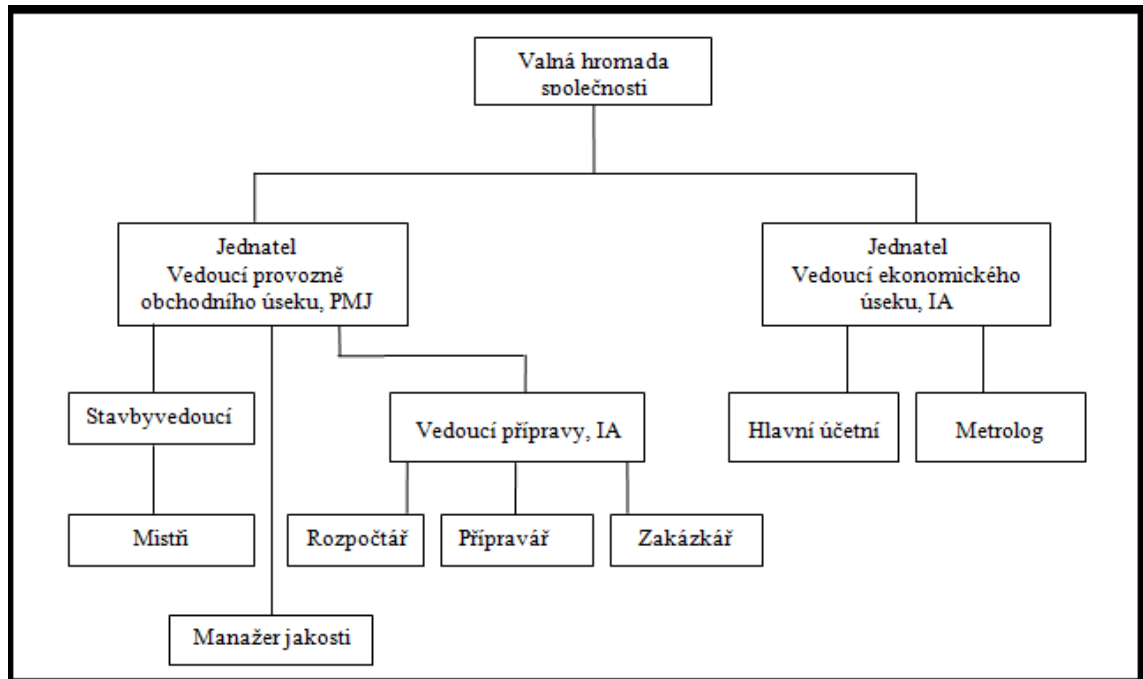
Valná hromada společnosti

Jednatel
Vedoucí provozně obchodního úseku, PMJ

Jednatel
Vedoucí ekonomického úseku, IA

Stavbyvedoucí

Vedoucí přípravy, IA

Hlavní účetní

Metrolog

Mistři

Rozpočtář

Přípravář

Zakázkář

Manažer jakosti